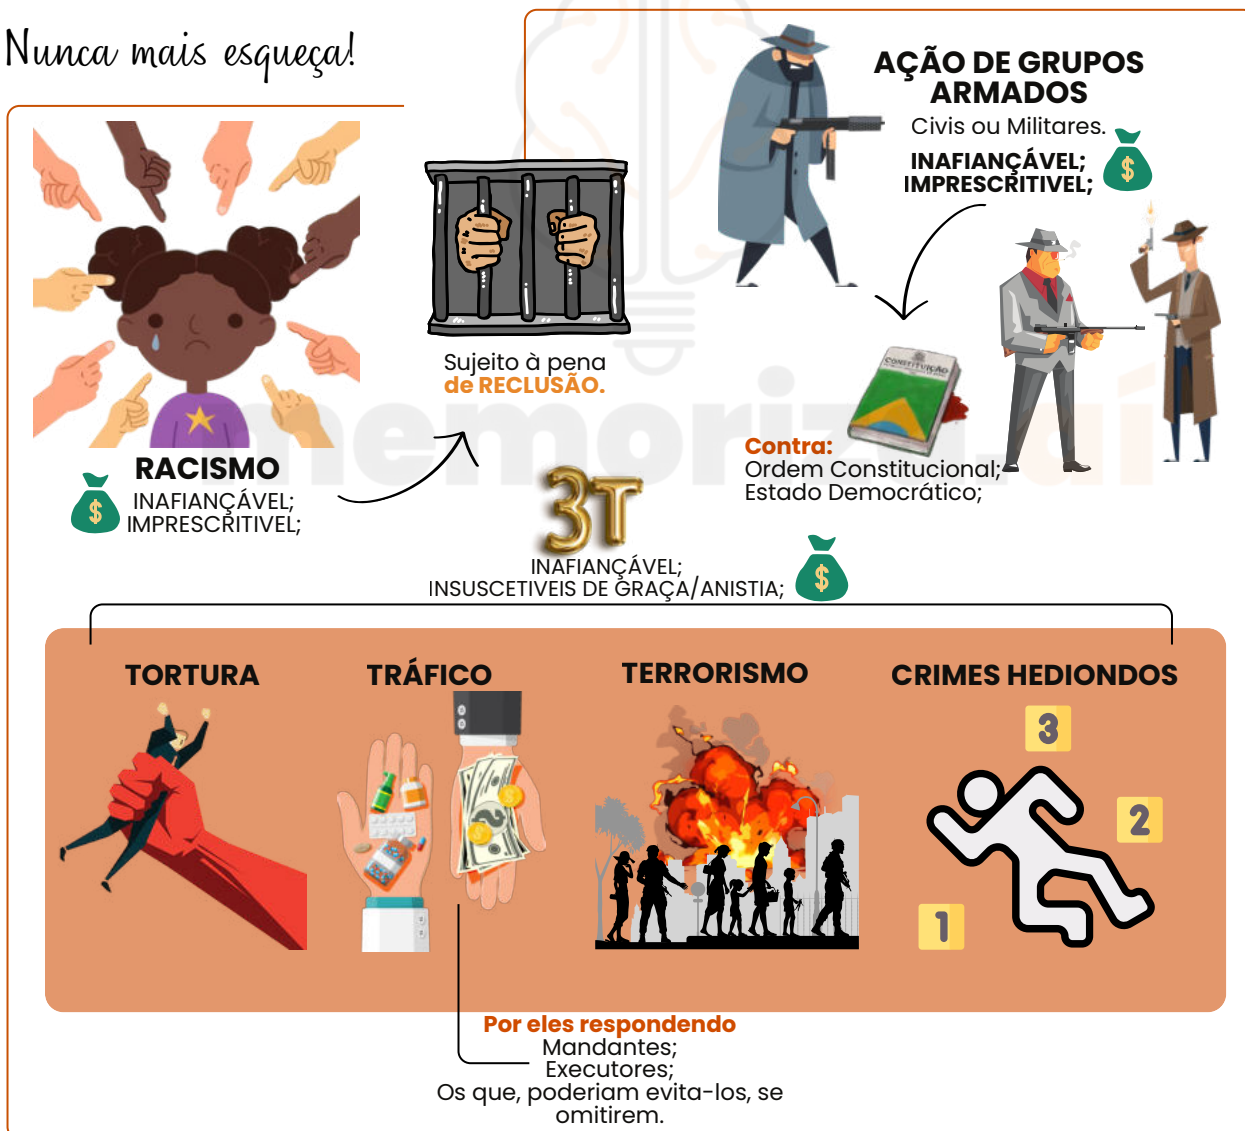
Nunca mais esqueça!

AÇÃO DE GRUPOS ARMADOS
Civis ou Militares.
INAFIANÇÁVEL;
IMPRESCRITIVEL;

Sujeito à pena
de RECLUSÃO.

Contra:
Ordem Constitucional;
Estado Democrático;

RACISMO
INAFIANÇÁVEL;
IMPRESCRITIVEL;

3T
INAFIANÇÁVEL;
INSUSCETIVEIS DE GRAÇA/ANISTIA;

TORTURA

TRÁFICO

TERRORISMO

CRIMES HEDIONDOS

3
2
1

Por eles respondendo
Mandantes;
Executores;
Os que, poderiam evita-los, se omitirem.